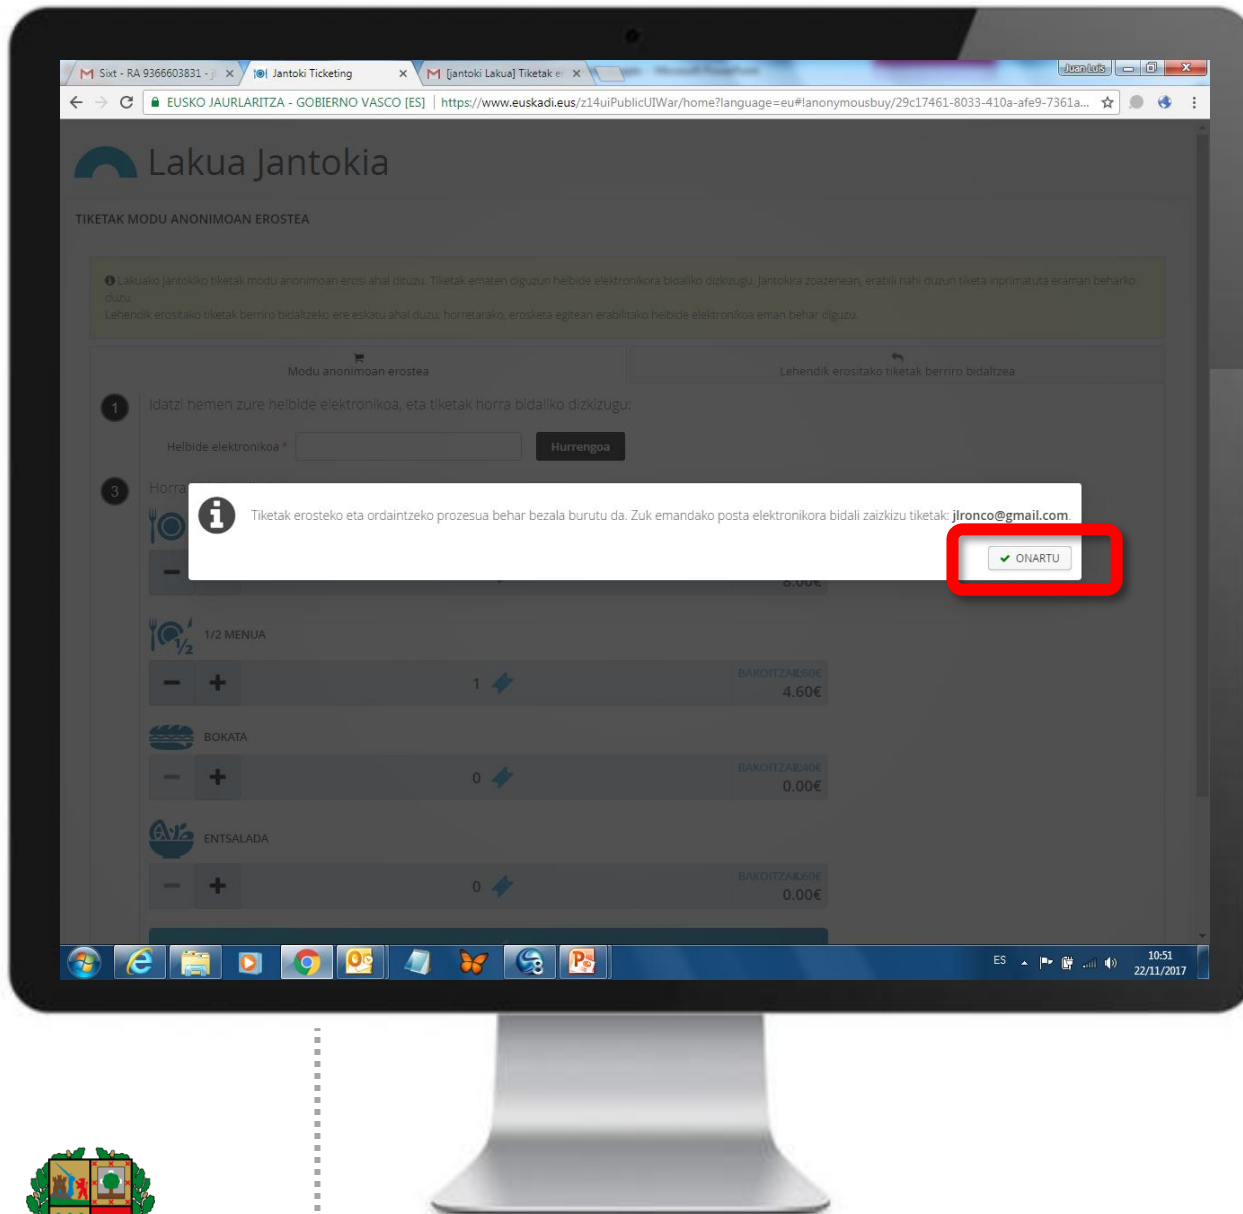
Sixt - RA 9366603831 - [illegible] ×
Jantoki Ticketing ×
[Jantoki Lakua] Tiketak e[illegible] ×
Juan Luis

EUSKO JAURLARITZA - GOBIERNO VASCO [ES] | https://www.euskadi.eus/z14uiPublicUIWar/home?language=eu#!anonymousbuy/29c17461-8033-410a-afe9-7361a...

Lakua Jantokia

TIKETAK MODU ANONIMOAN EROSTEA

Lakuako Jantokiko tiketak modu anonimoan erosi ahal dituzu. Tiketak ematen diguzun helbide elektronikora bidaliko dizkizugu. Jantokira zoazenean, erabili nahi duzun tiketa inprimatuta eraman beharko duzu.
Lehendik erositako tiketak berriro bidaltzeko ere eskatu ahal duzu; horretarako, erosketa egitean erabilitako helbide elektronikoa eman behar diguzu.

Modu anonimoan erostea
Lehendik erositako tiketak berriro bidaltzea

1 Idatzi hemen zure helbide elektronikoa, eta tiketak horra bidaliko dizkizugu:
Helbide elektronikoa *
Hurrengoa

3 Horra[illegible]

Tiketak erosteko eta ordaintzeko prozesua behar bezala burutu da. Zuk emandako posta elektronikora bidali zaizkizu tiketak: jlronco@gmail.com.
ONARTU

8.00€

1/2 MENUA
1
BAKOITZA 4.60€
4.60€

BOKATA
0
BAKOITZA 3.00€
0.00€

ENTSALADA
0
BAKOITZA 4.60€
0.00€

ES
10:51
22/11/2017